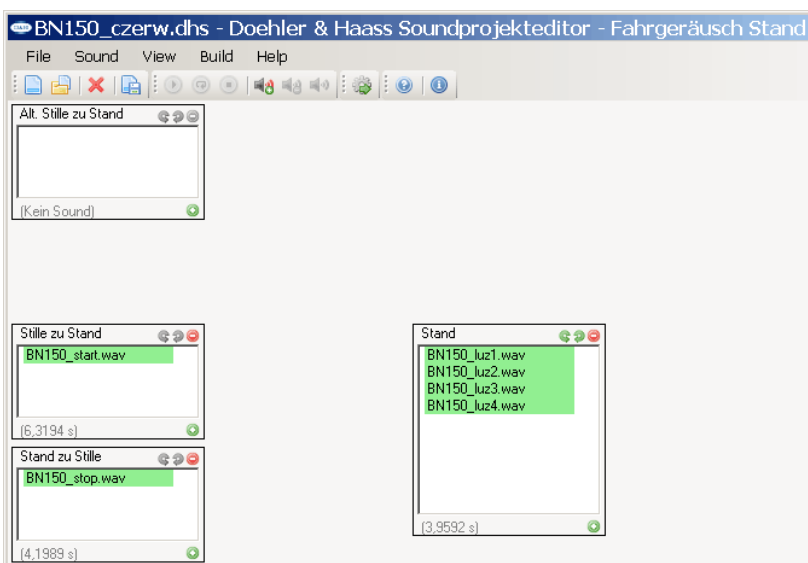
BN150_czerw.dhs - Doehler & Haass Soundprojekteditor - Fahrgeräusch Stand

File Sound View Build Help

Alt. Stille zu Stand

(Kein Sound)

Stille zu Stand
BN150_start.wav
(6,3194 s)

Stand zu Stille
BN150_stop.wav
(4,1989 s)

Stand
BN150_luz1.wav
BN150_luz2.wav
BN150_luz3.wav
BN150_luz4.wav
(3,9592 s)